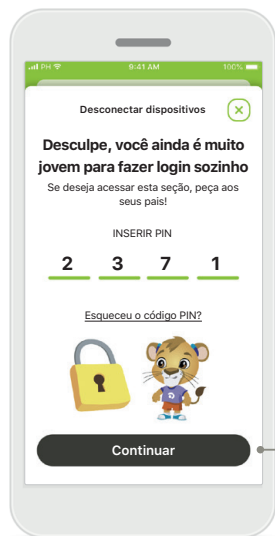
PH 9:41 AM 100%

Desconectar dispositivos

Desculpe, você ainda é muito jovem para fazer login sozinho

Se deseja acessar esta seção, peça aos seus pais!

INSERIR PIN

2 3 7 1

Esqueceu o código PIN?

Continuar